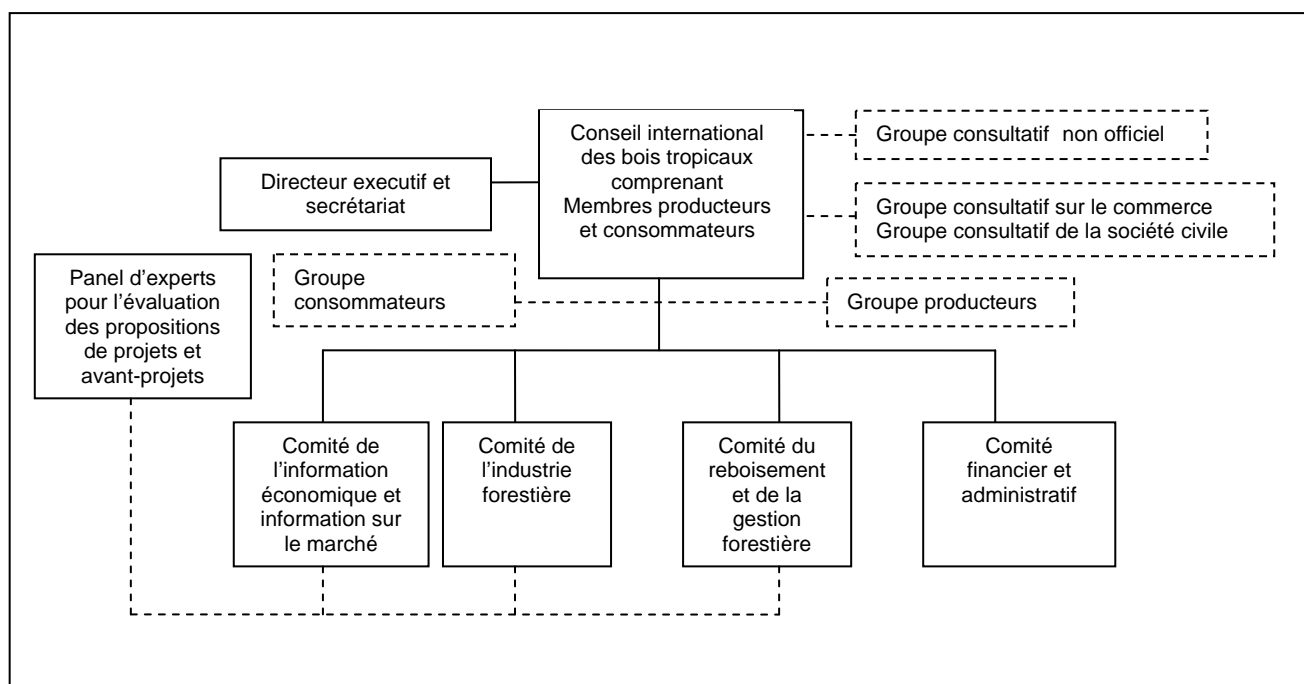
Conseil international des bois tropicaux comprenant Membres producteurs et consommateurs

Groupe consultatif non officiel

Directeur executif et secrétariat

Groupe consultatif sur le commerce
Groupe consultatif de la société civile

Panel d'experts pour l'évaluation des propositions de projets et avant-projets

Groupe consommateurs

Groupe producteurs

Comité de l'information économique et information sur le marché

Comité de l'industrie forestière

Comité du reboisement et de la gestion forestière

Comité financier et administratif